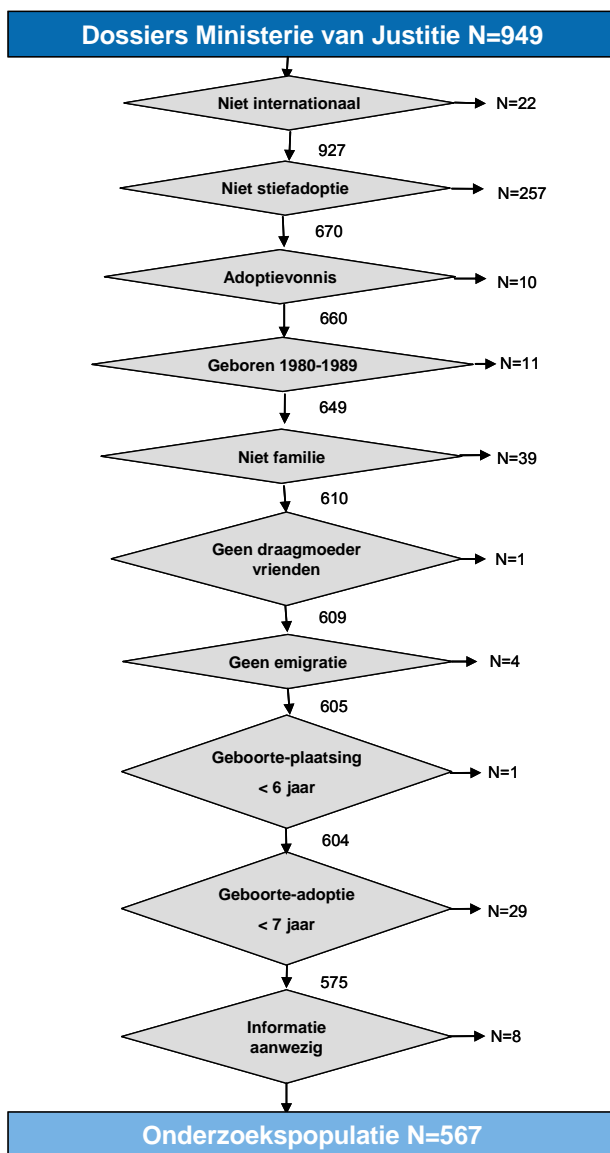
Dossiers Ministerie van Justitie N=949

Niet internationaal

N=22

927

Niet stiefadoptie

N=257

670

Adoptievonnis

N=10

660

Geboren 1980-1989

N=11

649

Niet familie

N=39

610

Geen draagmoeder vrienden

N=1

609

Geen emigratie

N=4

605

Geboorte-plaatsing < 6 jaar

N=1

604

Geboorte-adoptie < 7 jaar

N=29

575

Informatie aanwezig

N=8

Onderzoekspopulatie N=567